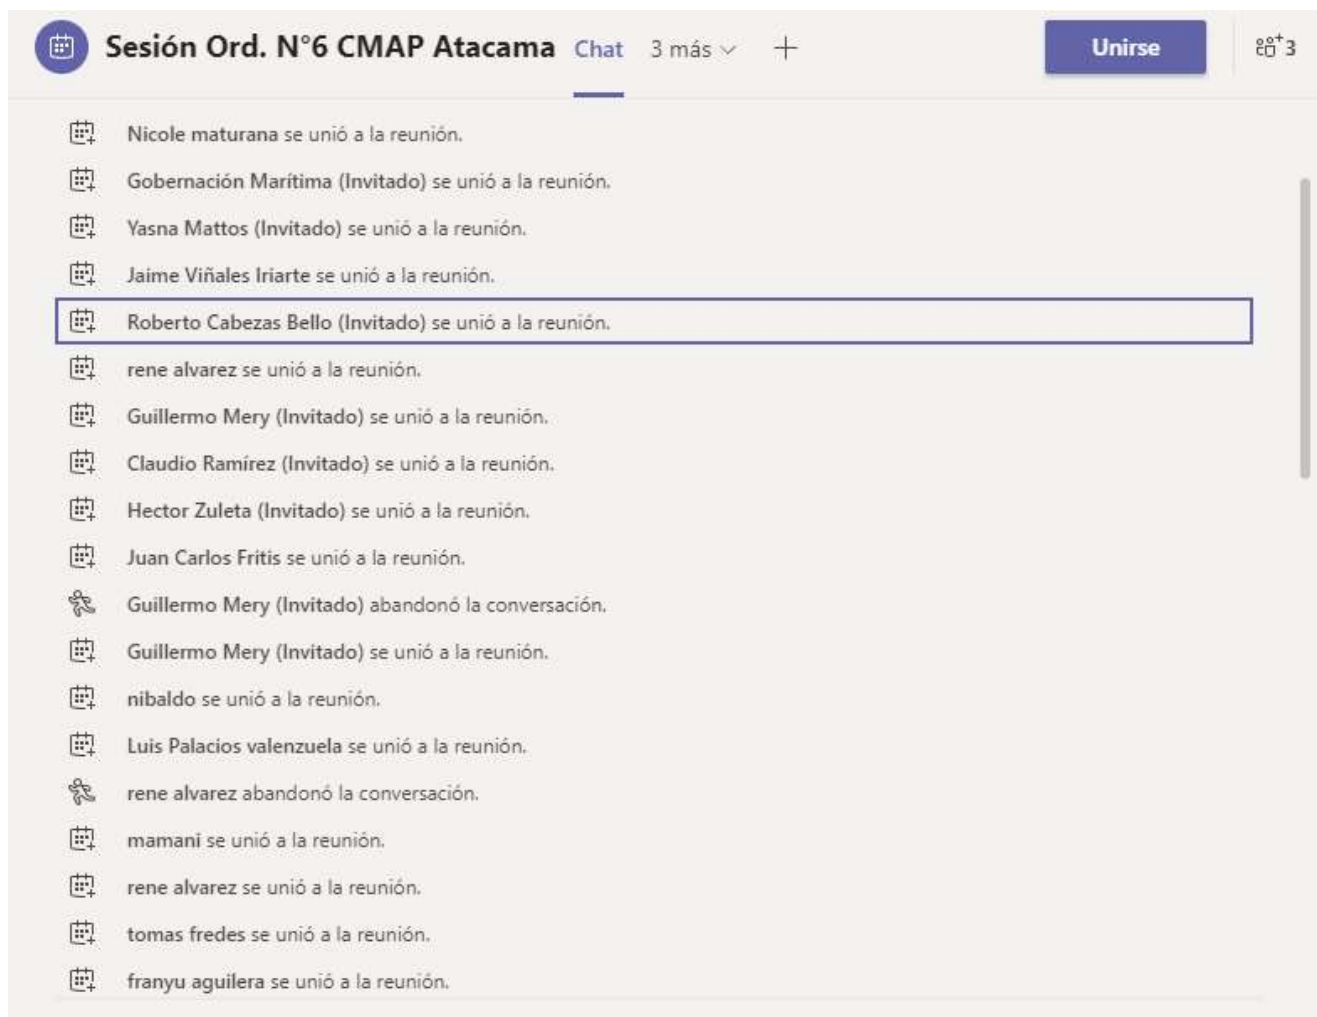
Sesión Ord. N°6 CMAP Atacama Chat 3 más + Unirse 3

Nicole maturana se unió a la reunión.

Gobernación Marítima (Invitado) se unió a la reunión.

Yasna Mattos (Invitado) se unió a la reunión.

Jaime Viñales Iriarte se unió a la reunión.

Roberto Cabezas Bello (Invitado) se unió a la reunión.

rene alvarez se unió a la reunión.

Guillermo Mery (Invitado) se unió a la reunión.

Claudio Ramírez (Invitado) se unió a la reunión.

Hector Zuleta (Invitado) se unió a la reunión.

Juan Carlos Fritis se unió a la reunión.

Guillermo Mery (Invitado) abandonó la conversación.

Guillermo Mery (Invitado) se unió a la reunión.

nibaldo se unió a la reunión.

Luis Palacios valenzuela se unió a la reunión.

rene alvarez abandonó la conversación.

mamani se unió a la reunión.

rene alvarez se unió a la reunión.

tomas fredes se unió a la reunión.

franyu aguilera se unió a la reunión.